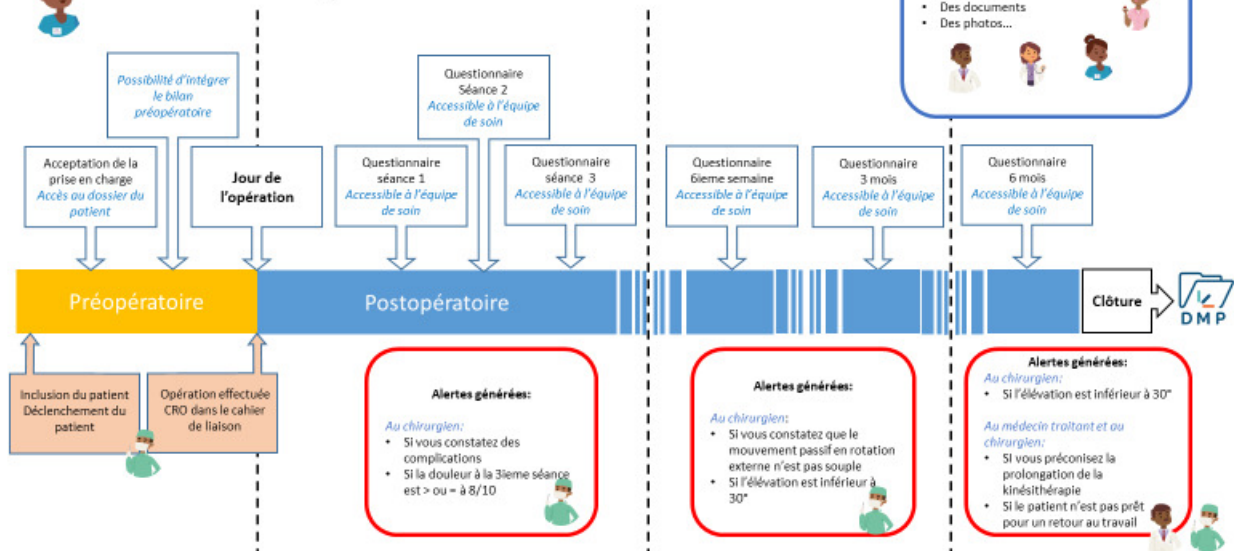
• Des documents
• Des photos…

Possibilité d'intégrer le bilan préopératoire

Questionnaire Séance 2
Accessible à l'équipe de soin

Acceptation de la prise en charge
Accès au dossier du patient

Jour de l'opération

Questionnaire séance 1
Accessible à l'équipe de soin

Questionnaire séance 3
Accessible à l'équipe de soin

Questionnaire 6ieme semaine
Accessible à l'équipe de soin

Questionnaire 3 mois
Accessible à l'équipe de soin

Questionnaire 6 mois
Accessible à l'équipe de soin

Préopératoire

Postopératoire

Clôture

DMP

Inclusion du patient
Déclenchement du patient

Opération effectuée
CRO dans le cahier de liaison

Alertes générées:
Au chirurgien:
• Si vous constatez des complications
• Si la douleur à la 3ieme séance est > ou = à 8/10

Alertes générées:
Au chirurgien:
• Si vous constatez que le mouvement passif en rotation externe n'est pas souple
• Si l'élévation est inférieur à 30°

Alertes générées:
Au chirurgien:
• Si l'élévation est inférieur à 30°
Au médecin traitant et ou chirurgien:
• Si vous préconisez la prolongation de la kinésithérapie
• Si le patient n'est pas prêt pour un retour au travail